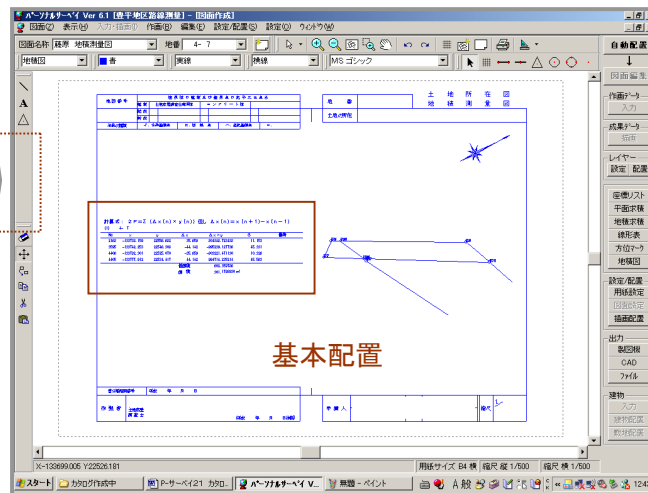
パーソナルサーベイ Ver 6.1 [豊平地区路線測量] - [図面作成]
図面(Z) 表示(V) 入力・編集(E) 作図(R) 編集(E) 設定/配置(S) 設定(O) ウィンドウ(W)
図面名称 縦原 地積測量図 地番 4- 7
地積図 青 実線 横線 MS ゴシック
自動配置
図面編集
作画データー
入力
成果データ
編集
レイヤー
設定 配置
座標リスト
平面求積
地積求積
線形表
方位マーク
地積図
設定/配置
用紙設定
図面設定
描画配置
出力
製図機
CAD
ファイル
建物
入力
建物配置
敷地配置
土 地 所 在 図
地 積 測 量 図
地 番
計算式：$2 \times F = \Sigma (A(n) \times (B(n+1) - B(n-1)))$
基本配置
作 製 者
申 請 人
縮尺
X=-133699.005 Y=22526.181
用紙サイズ B4 横 縮尺 縦 1/500 縮尺 横 1/500
スタート
カタログ作成中
P-サーベイ21 カタロ...
パーソナルサーベイ V...
無題 - ペイント
12:4